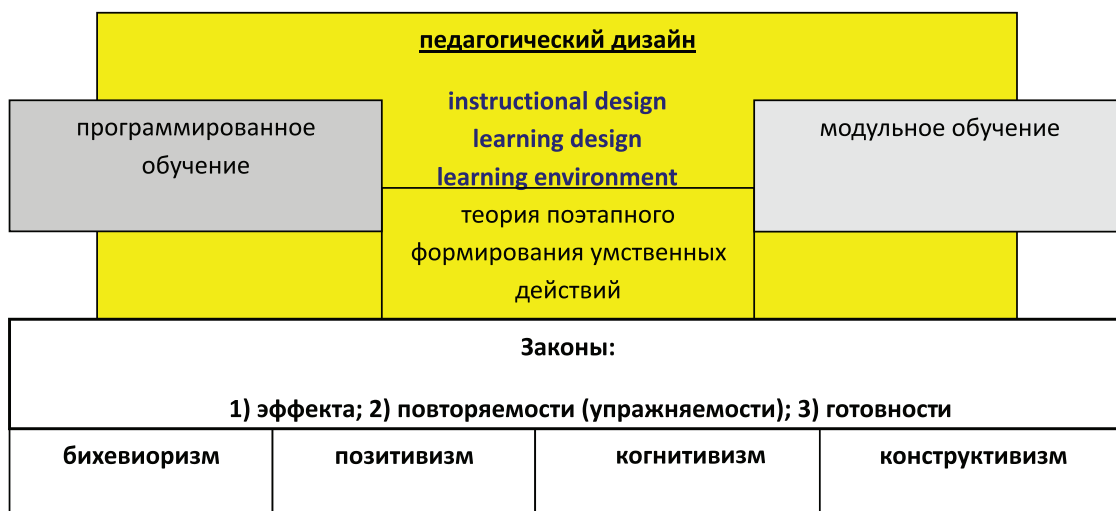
педагогический дизайн

instructional design
learning design
learning environment

программированное обучение

модульное обучение

теория поэтапного формирования умственных действий

Законы:

1) эффекта; 2) повторяемости (упражняемости); 3) готовности

| бихевиоризм | позитивизм | когнитивизм | конструктивизм |
|---|---|---|---|